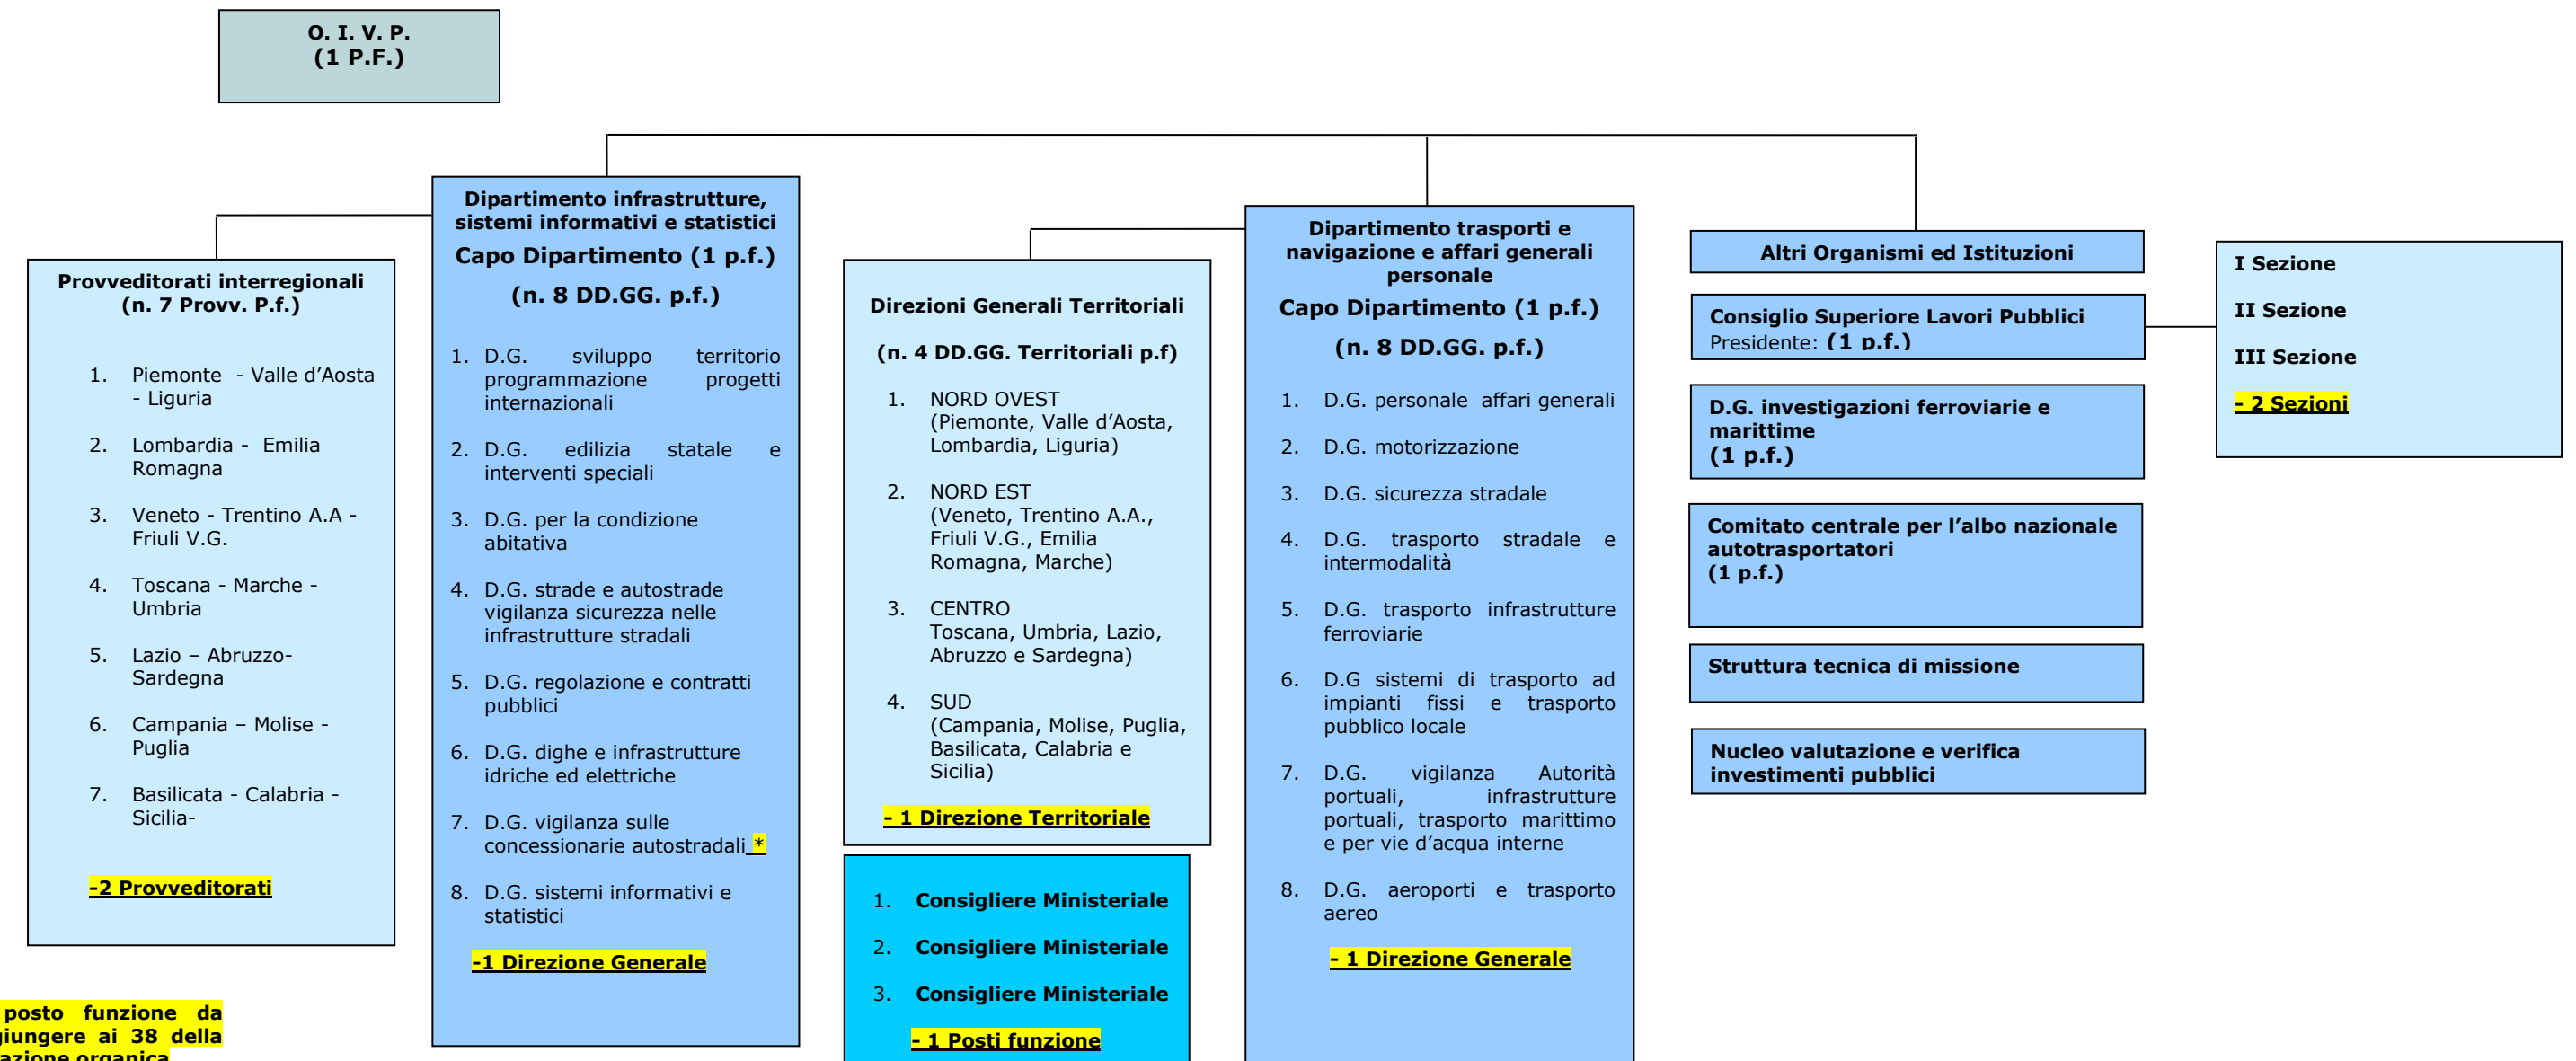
O. I. V. P.
(1 P.F.)

Provveditorati interregionali
(n. 7 Provv. P.f.)

1. Piemonte - Valle d'Aosta - Liguria

2. Lombardia - Emilia Romagna

3. Veneto - Trentino A.A - Friuli V.G.

4. Toscana - Marche - Umbria

5. Lazio – Abruzzo- Sardegna

6. Campania – Molise - Puglia

7. Basilicata - Calabria - Sicilia-

-2 Provveditorati

Dipartimento infrastrutture, sistemi informativi e statistici
Capo Dipartimento (1 p.f.)
(n. 8 DD.GG. p.f.)

1. D.G. sviluppo territorio programmazione progetti internazionali

2. D.G. edilizia statale e interventi speciali

3. D.G. per la condizione abitativa

4. D.G. strade e autostrade vigilanza sicurezza nelle infrastrutture stradali

5. D.G. regolazione e contratti pubblici

6. D.G. dighe e infrastrutture idriche ed elettriche

7. D.G. vigilanza sulle concessionarie autostradali *

8. D.G. sistemi informativi e statistici

-1 Direzione Generale

Direzioni Generali Territoriali
(n. 4 DD.GG. Territoriali p.f)

1. NORD OVEST (Piemonte, Valle d'Aosta, Lombardia, Liguria)

2. NORD EST (Veneto, Trentino A.A., Friuli V.G., Emilia Romagna, Marche)

3. CENTRO Toscana, Umbria, Lazio, Abruzzo e Sardegna)

4. SUD (Campania, Molise, Puglia, Basilicata, Calabria e Sicilia)

- 1 Direzione Territoriale

1. Consigliere Ministeriale
2. Consigliere Ministeriale
3. Consigliere Ministeriale

- 1 Posti funzione

Dipartimento trasporti e navigazione e affari generali personale
Capo Dipartimento (1 p.f.)
(n. 8 DD.GG. p.f.)

1. D.G. personale affari generali

2. D.G. motorizzazione

3. D.G. sicurezza stradale

4. D.G. trasporto stradale e intermodalità

5. D.G. trasporto infrastrutture ferroviarie

6. D.G sistemi di trasporto ad impianti fissi e trasporto pubblico locale

7. D.G. vigilanza Autorità portuali, infrastrutture portuali, trasporto marittimo e per vie d'acqua interne

8. D.G. aeroporti e trasporto aereo

- 1 Direzione Generale

Altri Organismi ed Istituzioni

Consiglio Superiore Lavori Pubblici
Presidente: (1 p.f.)

D.G. investigazioni ferroviarie e marittime
(1 p.f.)

Comitato centrale per l'albo nazionale autotrasportatori
(1 p.f.)

Struttura tecnica di missione

Nucleo valutazione e verifica investimenti pubblici

I Sezione
II Sezione
III Sezione
- 2 Sezioni

posto funzione da giungere ai 38 della azione organica